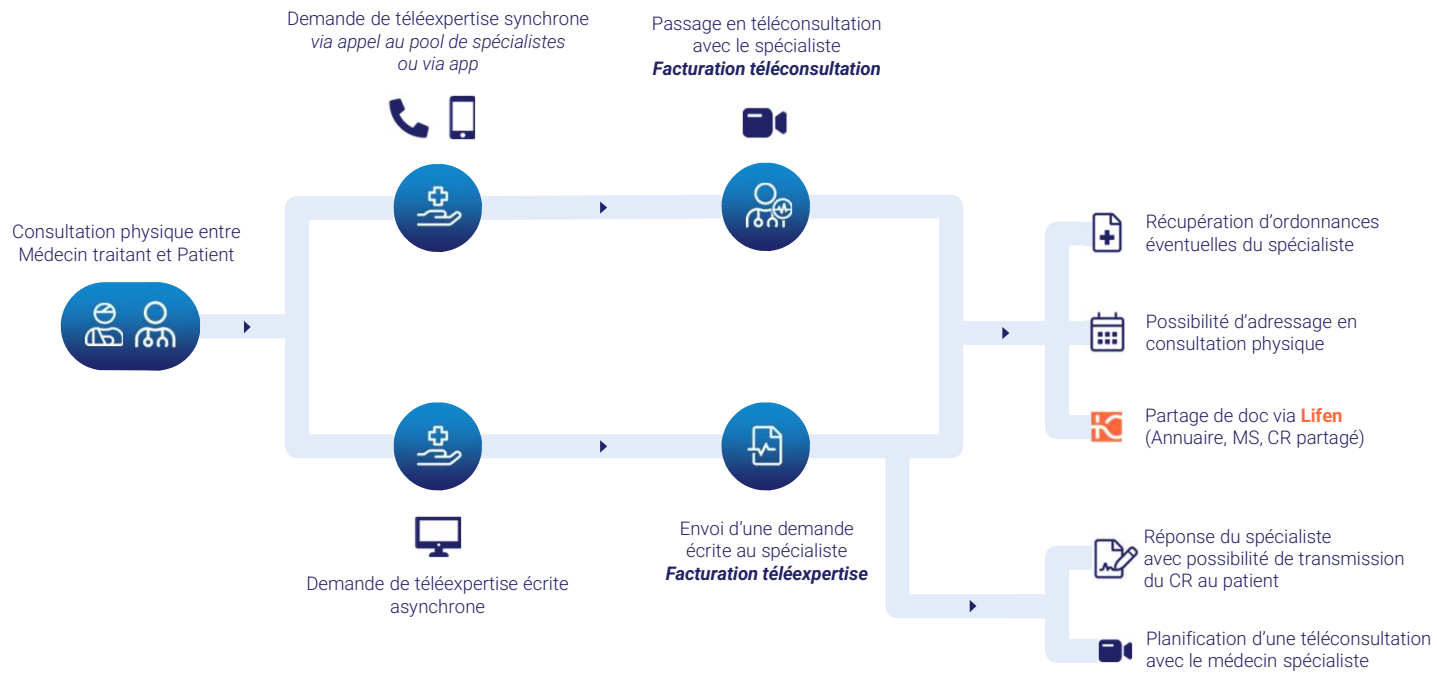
Demande de téléexpertise synchrone
*via appel au pool de spécialistes ou via app*

Passage en téléconsultation avec le spécialiste
***Facturation téléconsultation***

Consultation physique entre Médecin traitant et Patient

Récupération d'ordonnances éventuelles du spécialiste

Possibilité d'adressage en consultation physique

Partage de doc via **Lifen** (Annuaire, MS, CR partagé)

Envoi d'une demande écrite au spécialiste
***Facturation téléexpertise***

Demande de téléexpertise écrite asynchrone

Réponse du spécialiste avec possibilité de transmission du CR au patient

Planification d'une téléconsultation avec le médecin spécialiste